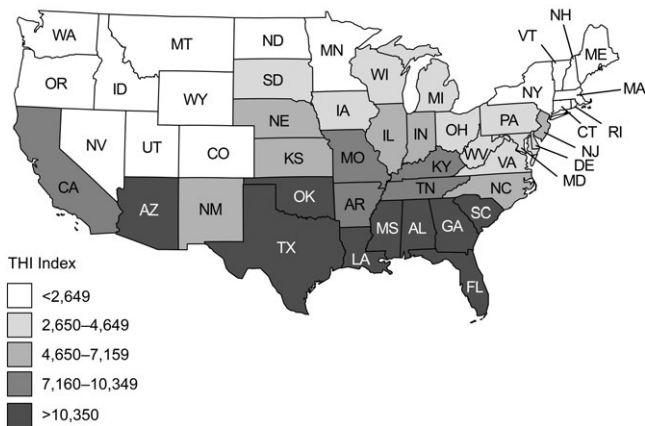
WA
MT
ND
MN
NH
VT
ME
OR
ID
WY
SD
WI
MI
NY
MA
IA
PA
CT
RI
NE
IL
IN
OH
NJ
NV
UT
CO
KS
MO
KY
WV
VA
DE
MD
CA
TN
NC
OK
AR
AZ
NM
SC
MS
AL
GA
TX
LA
FL

THI Index
<2,649
2,650–4,649
4,650–7,159
7,160–10,349
>10,350